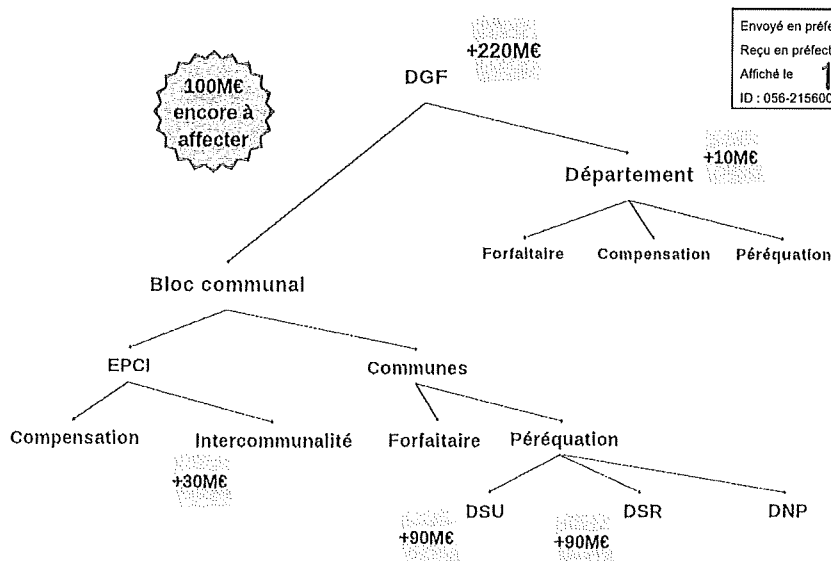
Envoyé en préfe
Reçu en préfect
Affiché le 1
ID : 056-215600

100M€ encore à affecter

+220M€
DGF

Département +10M€

Forfaitaire Compensation Péréquation

Bloc communal

EPCI

Communes

Compensation

Intercommunalité
+30M€

Forfaitaire

Péréquation

DSU
+90M€

DSR
+90M€

DNP